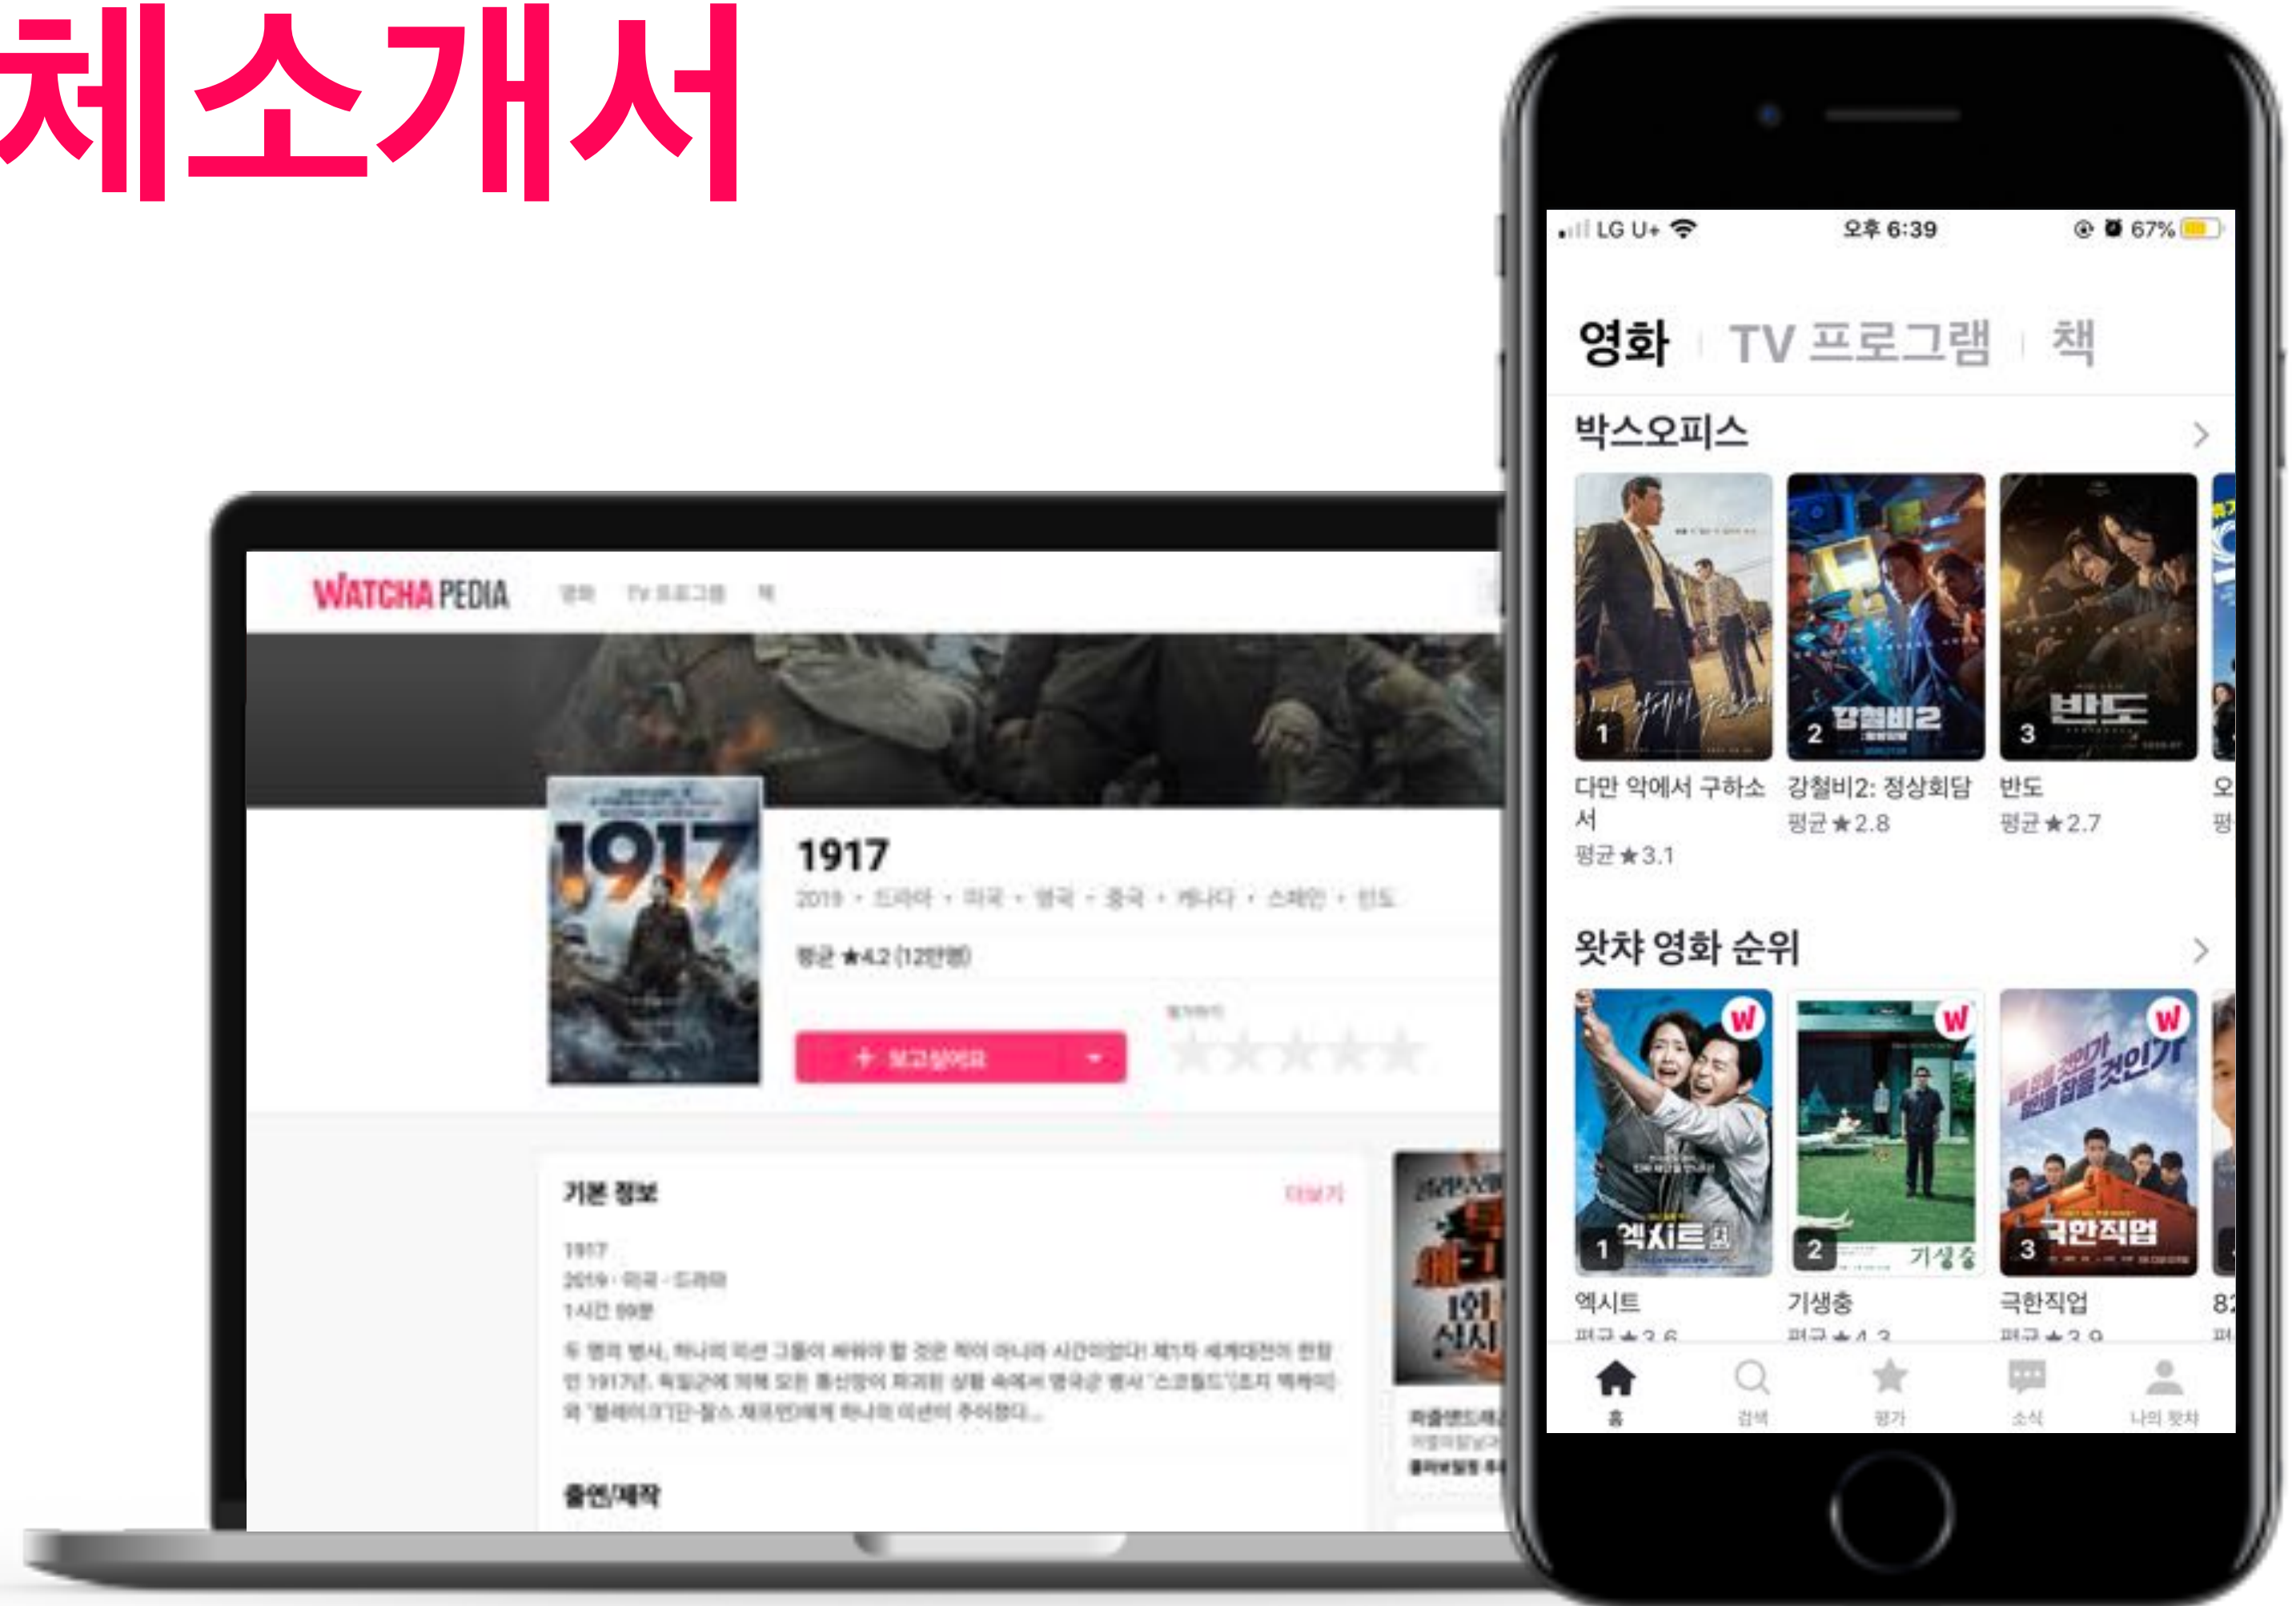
체소개서

WATCHA PEDIA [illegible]

1917

1917

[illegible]

+ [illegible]

기본 정보

1917

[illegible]

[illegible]

출연/제작

LG U+ 오후 6:39 67%

영화 | TV 프로그램 | 책

박스오피스

1 다만 악에서 구하소서 평균★3.1

2 강철비2: 정상회담 평균★2.8

3 반도 평균★2.7

왓챠 영화 순위

1 엑시트

2 기생충

3 극한직업

홈 검색 평가 소식 나의 왓챠